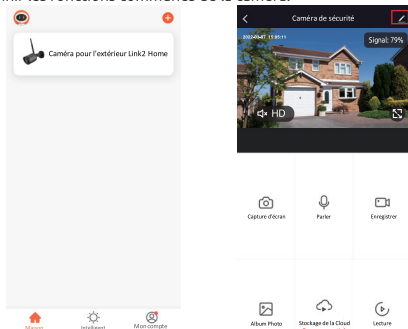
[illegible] les fonctions communes de la caméra.

Caméra pour l'extérieur Link2 Home

Maison
Intelligent
Mon compte

Caméra de sécurité
2022-09-07 15:30:11
Signal: 79%
HD

Capture d'écran
Parler
Enregistrer
Album Photo
Stockage de la Cloud
Lecture